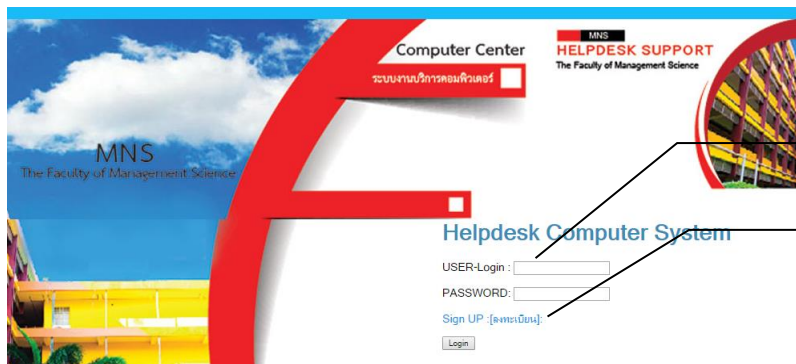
Computer Center
ระบบงานบริการคอมพิวเตอร์

MNS
HELPDESK SUPPORT
The Faculty of Management Science

MNS
The Faculty of Management Science

Helpdesk Computer System

USER-Login :

PASSWORD:

Sign UP :[ลงทะเบียน]:

Login